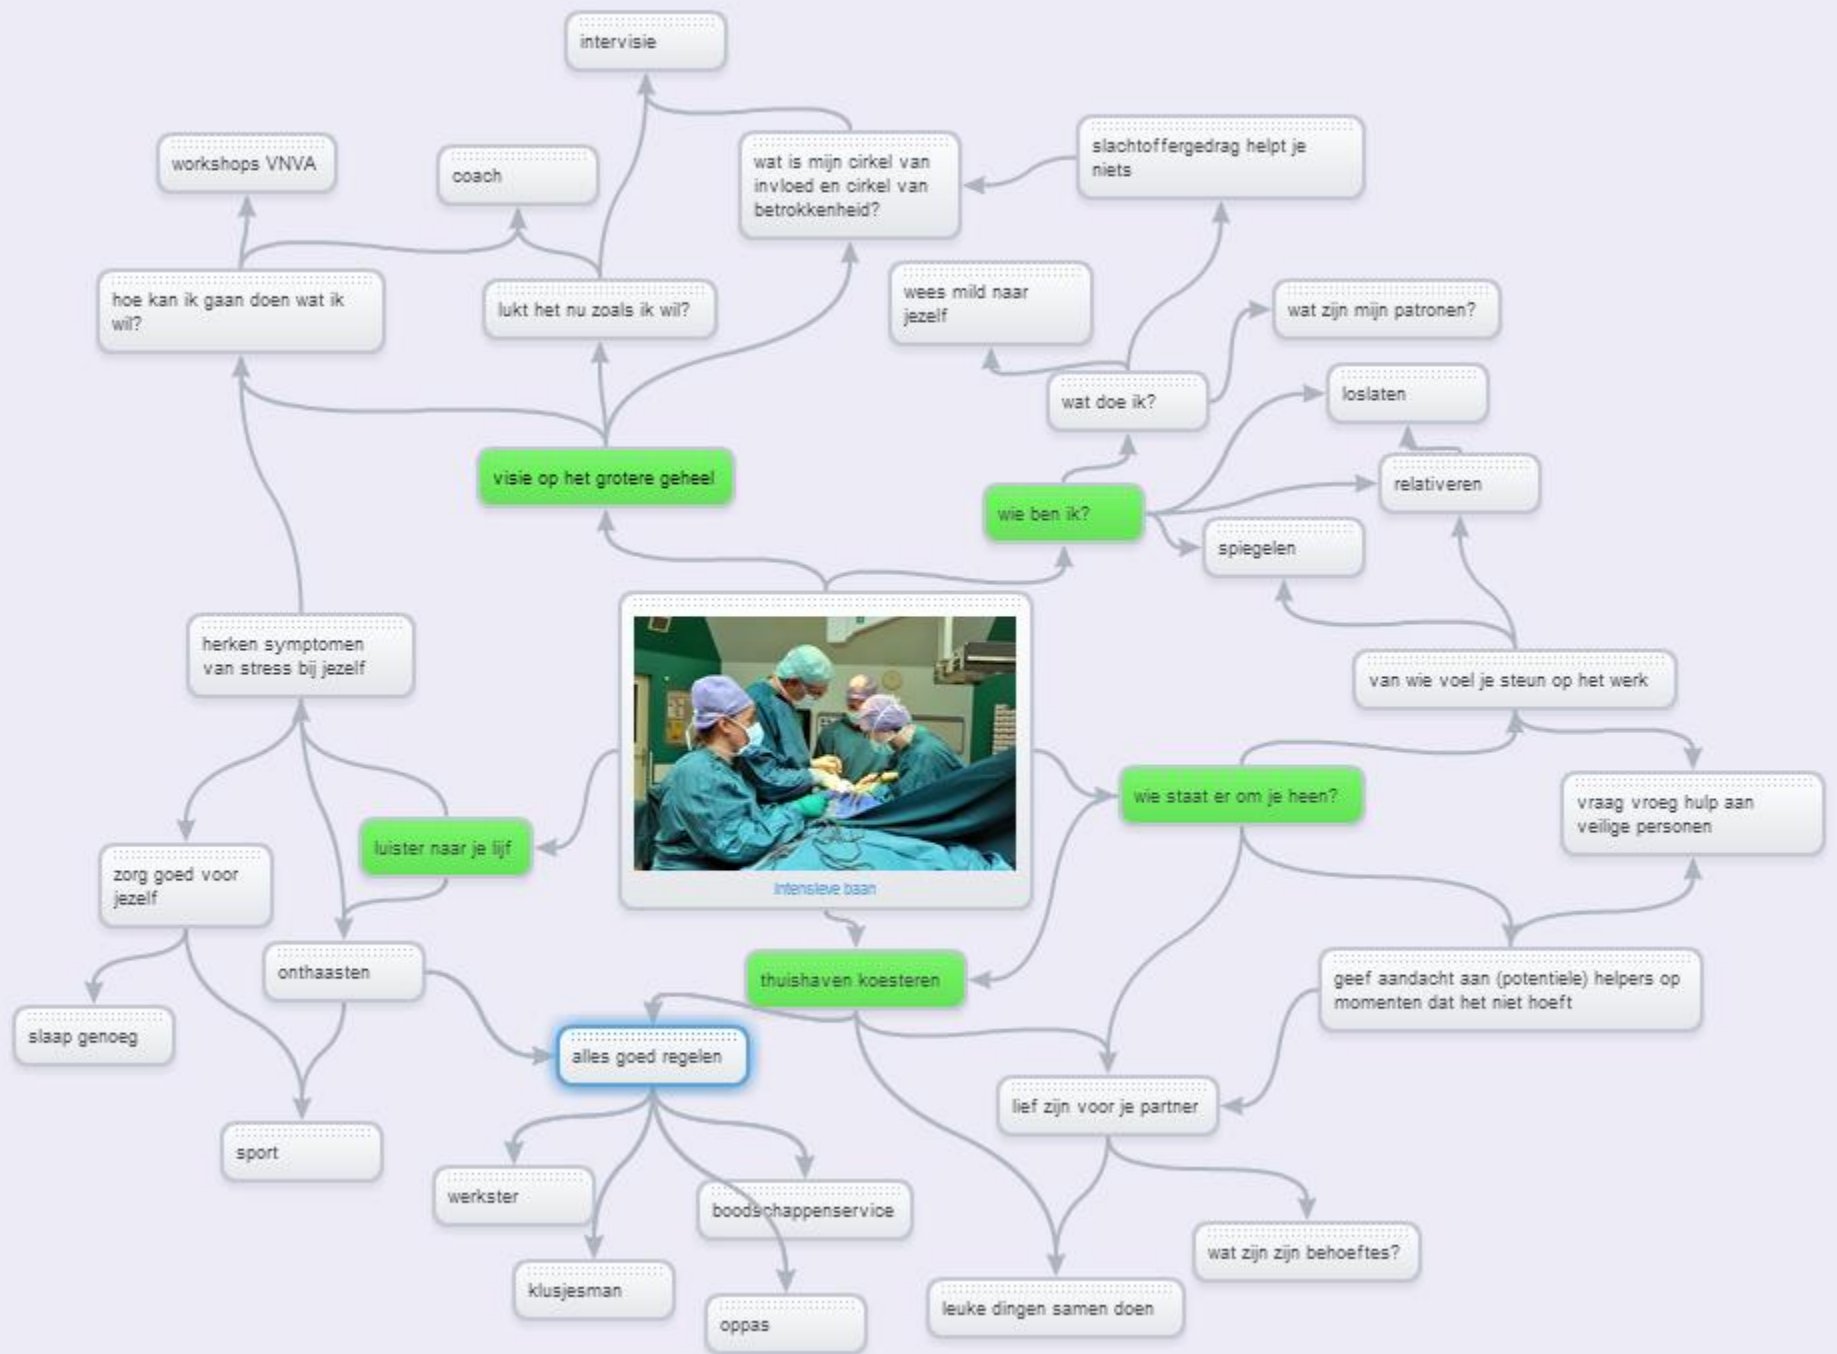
Intensieve baan

visie op het grotere geheel

hoe kan ik gaan doen wat ik wil?

workshops VNVA

coach

lukt het nu zoals ik wil?

intervisie

wat is mijn cirkel van invloed en cirkel van betrokkenheid?

slachtoffergedrag helpt je niets

wie ben ik?

wat doe ik?

wees mild naar jezelf

wat zijn mijn patronen?

loslaten

relativeren

spiegelen

wie staat er om je heen?

van wie voel je steun op het werk

vraag vroeg hulp aan veilige personen

geef aandacht aan (potentiele) helpers op momenten dat het niet hoeft

lief zijn voor je partner

wat zijn zijn behoeftes?

leuke dingen samen doen

thuishaven koesteren

alles goed regelen

werkster

boodschappenservice

klusjesman

oppas

luister naar je lijf

herken symptomen van stress bij jezelf

zorg goed voor jezelf

slaap genoeg

sport

onthaasten